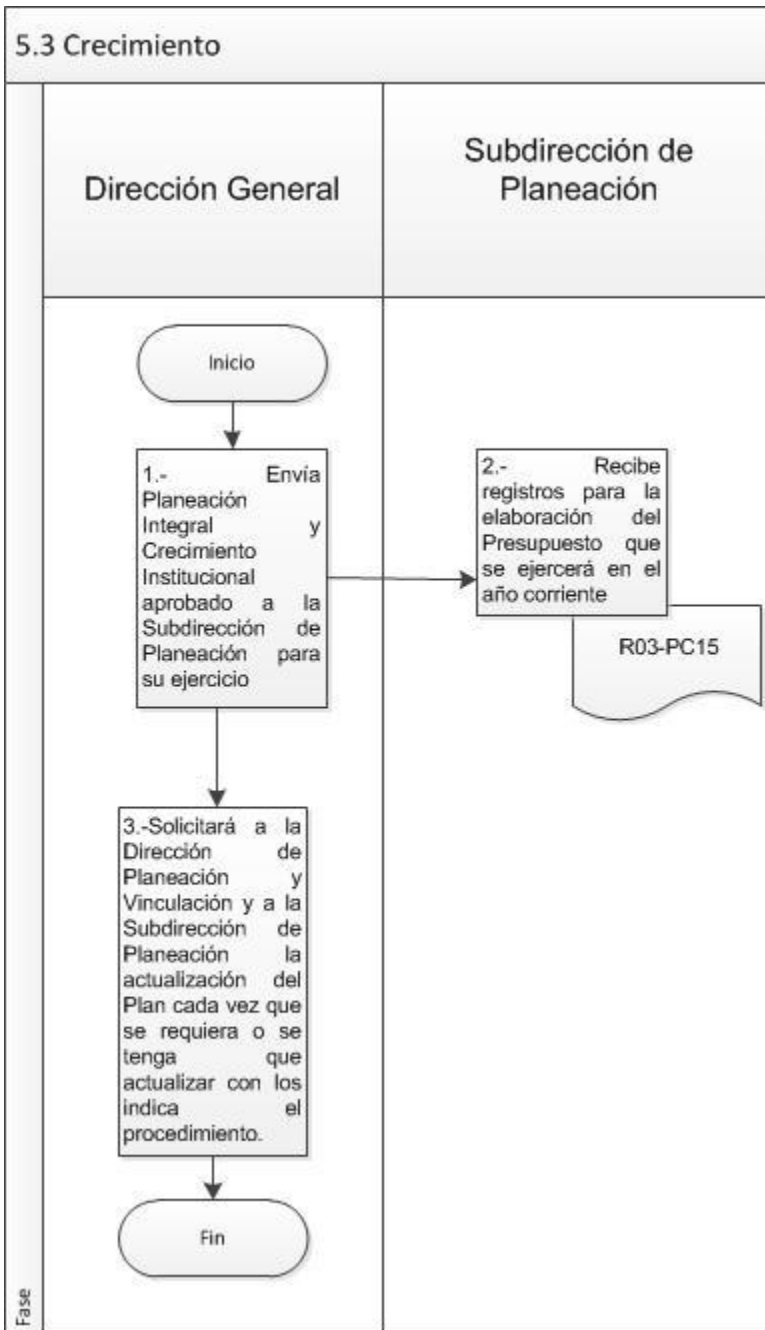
5.3 Crecimiento

Dirección General

Subdirección de Planeación

Inicio

1.- Envía Planeación Integral y Crecimiento Institucional aprobado a la Subdirección de Planeación para su ejercicio

2.- Recibe registros para la elaboración del Presupuesto que se ejercerá en el año corriente

R03-PC15

3.-Solicitará a la Dirección de Planeación y Vinculación y a la Subdirección de Planeación la actualización del Plan cada vez que se requiera o se tenga que actualizar con los indica el procedimiento.

Fin

Fase